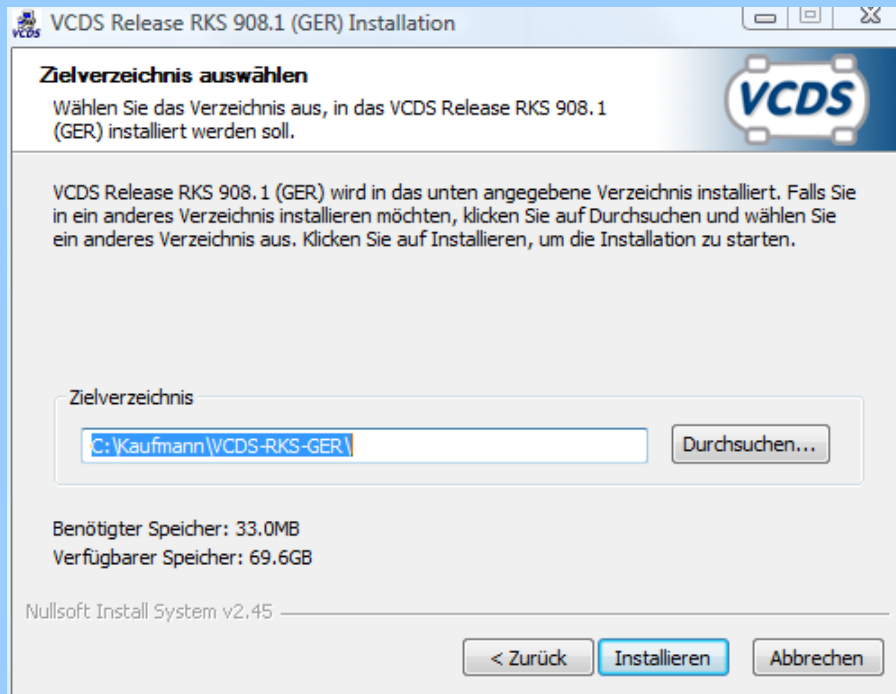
VCDS Release RKS 908.1 (GER) Installation

Zielverzeichnis auswählen
Wählen Sie das Verzeichnis aus, in das VCDS Release RKS 908.1 (GER) installiert werden soll.

VCDS

VCDS Release RKS 908.1 (GER) wird in das unten angegebene Verzeichnis installiert. Falls Sie in ein anderes Verzeichnis installieren möchten, klicken Sie auf Durchsuchen und wählen Sie ein anderes Verzeichnis aus. Klicken Sie auf Installieren, um die Installation zu starten.

Zielverzeichnis
C:\Kaufmann\VCDS-RKS-GER\
Durchsuchen...

Benötigter Speicher: 33.0MB
Verfügbarer Speicher: 69.6GB

Nullsoft Install System v2.45

< Zurück
Installieren
Abbrechen